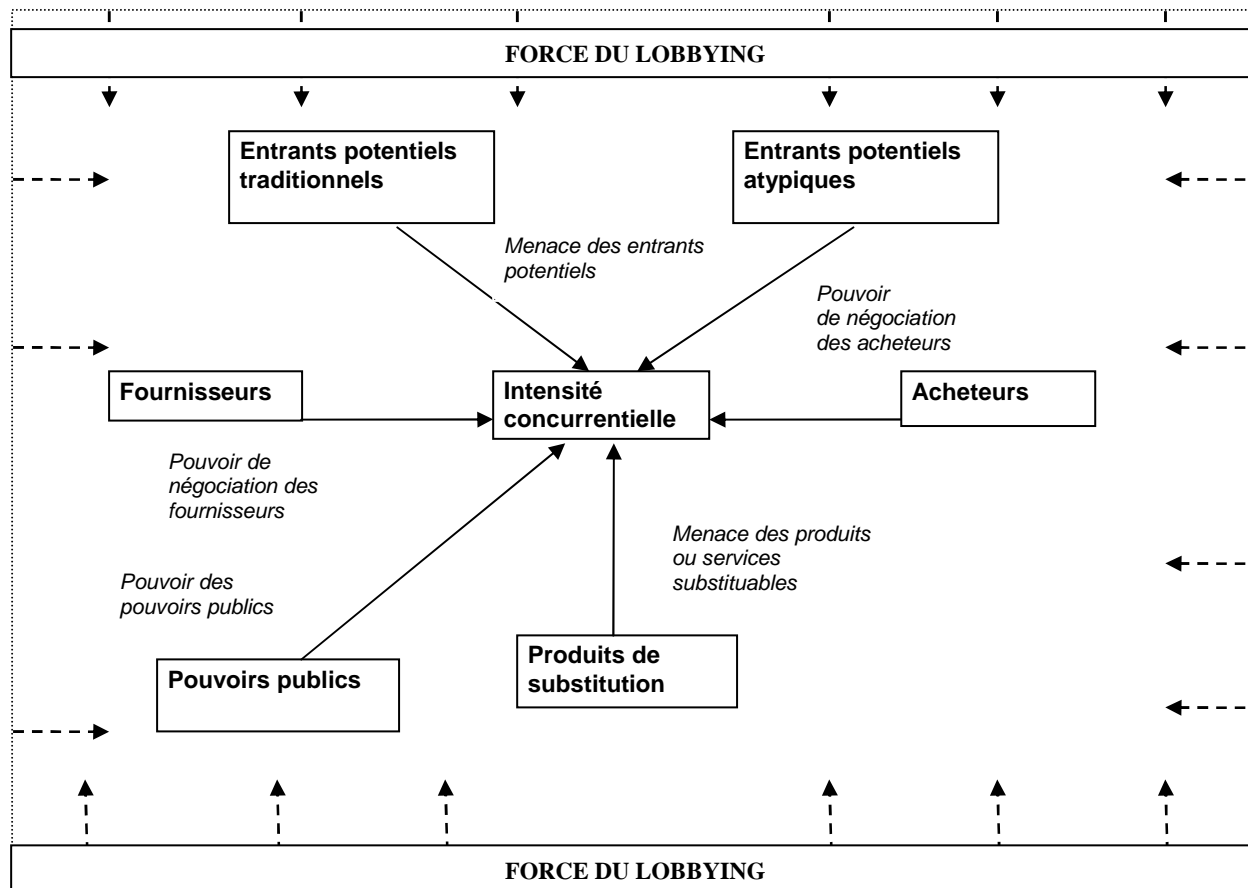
FORCE DU LOBBYING

Entrants potentiels traditionnels

Entrants potentiels atypiques

Menace des entrants potentiels

Pouvoir de négociation des acheteurs

Fournisseurs

Intensité concurrentielle

Acheteurs

Pouvoir de négociation des fournisseurs

Menace des produits ou services substituables

Pouvoir des pouvoirs publics

Produits de substitution

Pouvoirs publics

FORCE DU LOBBYING